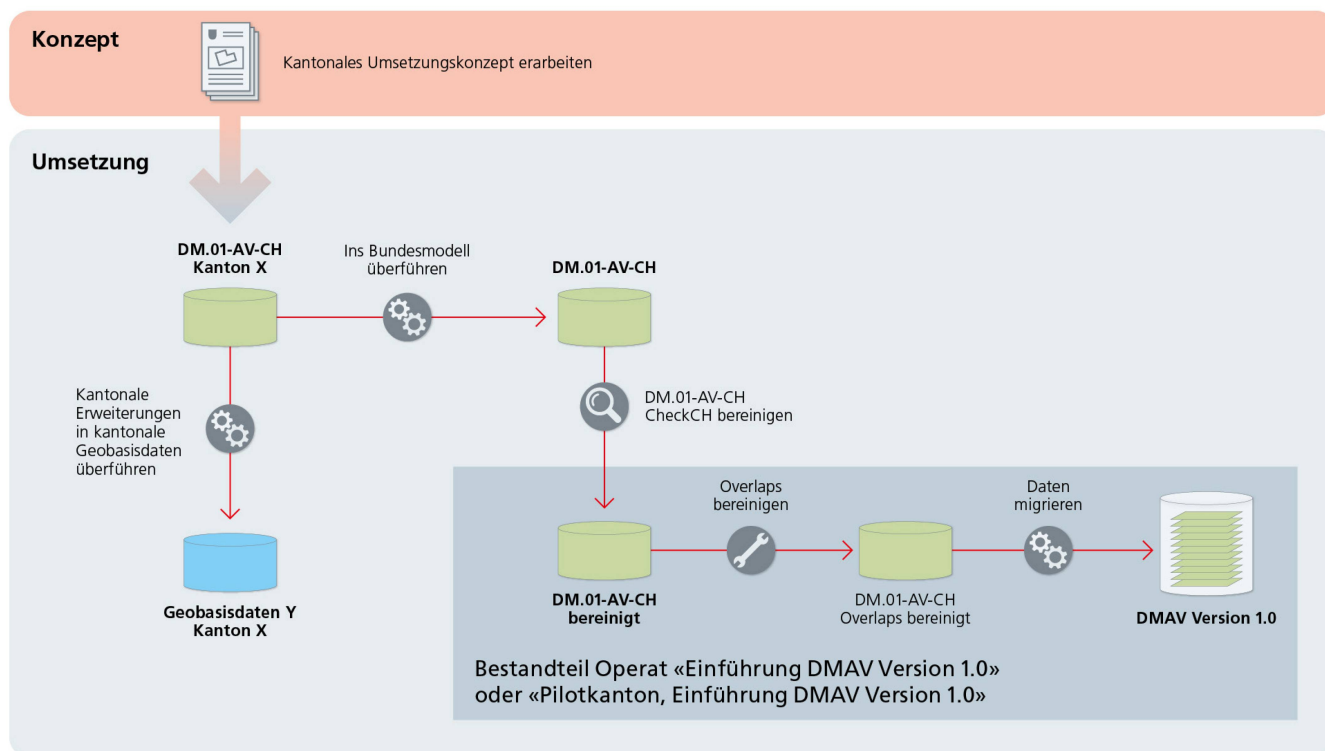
Konzept

Kantonales Umsetzungskonzept erarbeiten

Umsetzung

DM.01-AV-CH
Kanton X

Ins Bundesmodell überführen

DM.01-AV-CH

Kantonale Erweiterungen in kantonale Geobasisdaten überführen

DM.01-AV-CH CheckCH bereinigen

Geobasisdaten Y
Kanton X

DM.01-AV-CH
bereinigt

Overlaps bereinigen

DM.01-AV-CH
Overlaps bereinigt

Daten migrieren

DMAV Version 1.0

Bestandteil Operat «Einführung DMAV Version 1.0» oder «Pilotkanton, Einführung DMAV Version 1.0»